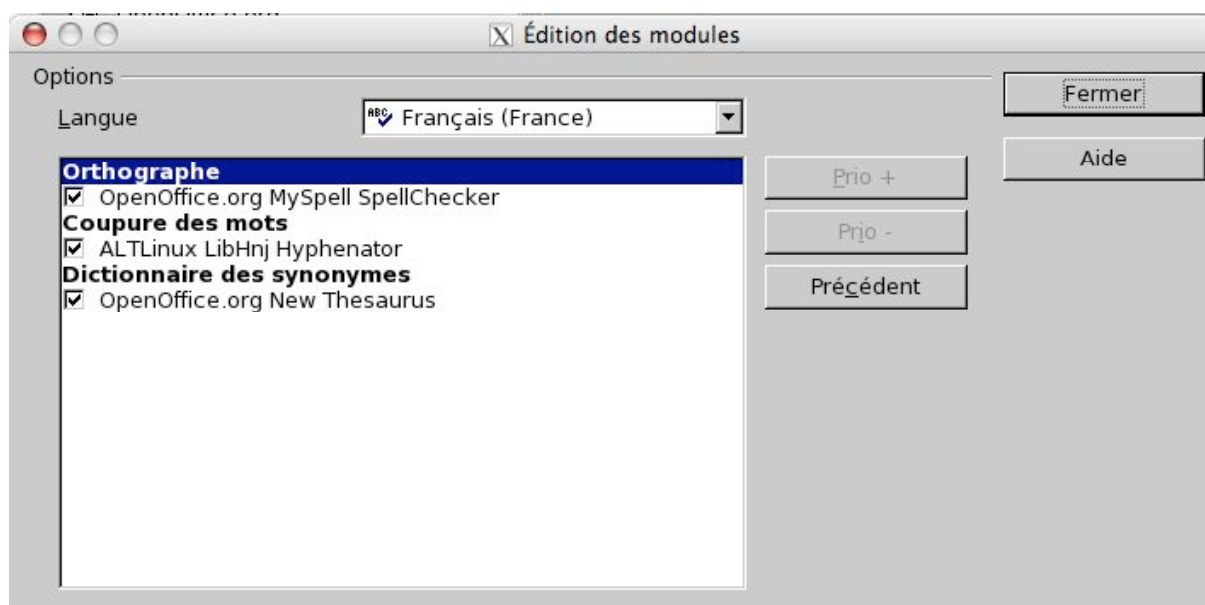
Édition des modules

Options

Langue

Français (France)

Orthographe
☑ OpenOffice.org MySpell SpellChecker
Coupure des mots
☑ ALTLinux LibHnj Hyphenator
Dictionnaire des synonymes
☑ OpenOffice.org New Thesaurus

Prio +

Prio -

Précédent

Fermer

Aide